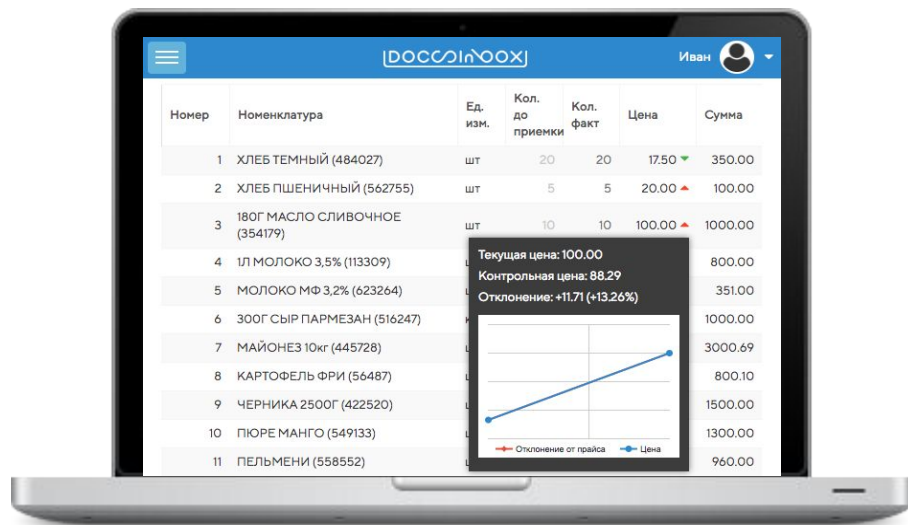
DOCSINBOX

Иван

| Номер | Номенклатура | Ед. изм. | Кол. до приемки | Кол. факт | Цена | Сумма |
|---|---|---|---|---|---|---|
| 1 | ХЛЕБ ТЕМНЫЙ (484027) | шт | 20 | 20 | 17.50 | 350.00 |
| 2 | ХЛЕБ ПШЕНИЧНЫЙ (562755) | шт | 5 | 5 | 20.00 | 100.00 |
| 3 | 180Г МАСЛО СЛИВОЧНОЕ (354179) | шт | 10 | 10 | 100.00 | 1000.00 |
| 4 | 1Л МОЛОКО 3,5% (113309) | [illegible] | | | | 800.00 |
| 5 | МОЛОКО МФ 3,2% (623264) | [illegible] | | | | 351.00 |
| 6 | 300Г СЫР ПАРМЕЗАН (516247) | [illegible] | | | | 1000.00 |
| 7 | МАЙОНЕЗ 10кг (445728) | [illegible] | | | | 3000.69 |
| 8 | КАРТОФЕЛЬ ФРИ (56487) | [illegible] | | | | 800.10 |
| 9 | ЧЕРНИКА 2500Г (422520) | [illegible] | | | | 1500.00 |
| 10 | ПЮРЕ МАНГО (549133) | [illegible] | | | | 1300.00 |
| 11 | ПЕЛЬМЕНИ (558552) | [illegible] | | | | 960.00 |

Текущая цена: 100.00
Контрольная цена: 88.29
Отклонение: +11.71 (+13.26%)

Отклонение от прайса
Цена